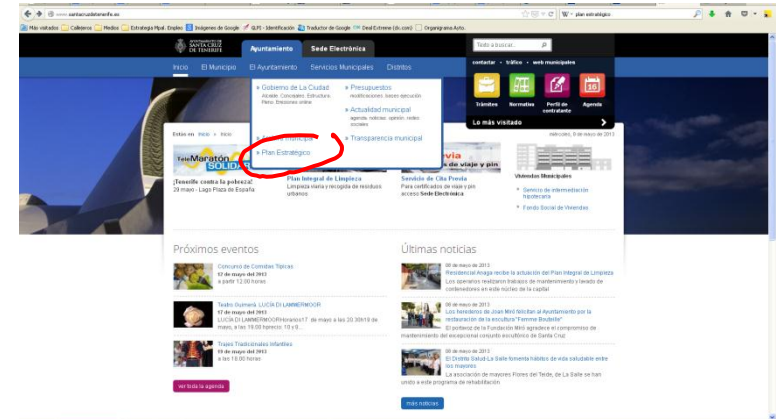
www.santacruzdetenerife.es

plan estratégico

Más visitados | Colegios | Medios | Estrategia Mpal. Empleo | Imágenes de Google | ULPGC - Identificación | Traductor de Google | Deal Extreme (dx.com) | Organigrama Ayto.

AYUNTAMIENTO DE SANTA CRUZ DE TENERIFE

Ayuntamiento | Sede Electrónica

Todo a buscar...

Inicio | El Municipio | El Ayuntamiento | Servicios Municipales | Distritos

contactar • tráfico • web municipales

» Gobierno de La Ciudad
Alcalde. Concejales. Estructura. Pleno. Emisiones online

» Presupuestos
modificaciones. leyes. ejecución

» Actualidad municipal
agenda. noticias. opinión. redes sociales

» Transparencia municipal

» Plan Estratégico

Trámites | Normativa | Perfil de contratante | Agenda

Lo más visitado

Estás en: Inicio > Inicio

miércoles, 8 de mayo de 2013

TeleMaratón SOLIDARIO

¡Tenerife contra la pobreza!
29 mayo - Lago Plaza de España

Plan Integral de Limpieza
Limpieza viaria y recogida de residuos urbanos

de viaje y pin

Servicio de Cita Previa
Para certificados de viaje y pin acceso Sede Electrónica

Viviendas Municipales

» Servicio de intermediación hipotecaria

» Fondo Social de Viviendas

Próximos eventos

Concurso de Comidas Típicas
12 de mayo del 2013
a partir 12.00 horas

Teatro Guimerá: LUCIA DI LAMMERMOOR
17 de mayo del 2013
LUCIA DI LAMMERMOORHorarios17 de mayo a las 20:30h19 de mayo, a las 19:00 horas10 y 0...

Trajes Tradicionales Infantiles
18 de mayo del 2013
a las 18.00 horas

ver toda la agenda

Últimas noticias

08 de mayo de 2013
Residencial Anaga recibe la actuación del Plan Integral de Limpieza
Los operarios realizaron trabajos de mantenimiento y lavado de contenedores en este núcleo de la capital

08 de mayo de 2013
Los herederos de Joan Miró felicitan al Ayuntamiento por la restauración de la escultura "Femme Bouteille"
El portavoz de la Fundación Miró agradece el compromiso de mantenimiento del excepcional conjunto escultórico de Santa Cruz

08 de mayo de 2013
El Distrito Salud La Salle fomenta hábitos de vida saludable entre los mayores
La asociación de mayores Flores del Teide, de La Salle se han unido a este programa de rehabilitación

más noticias